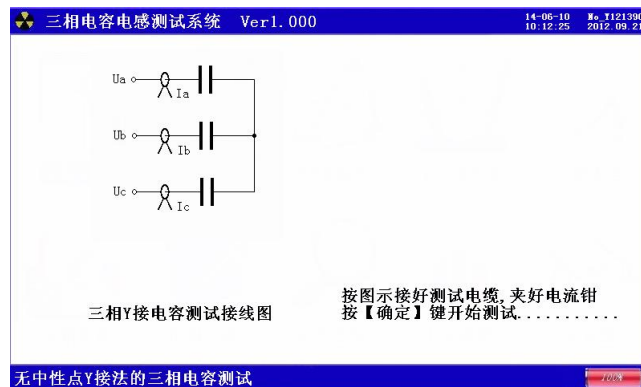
三相电容电感测试系统 Ver1.000

14-06-10 10:12:25

No.T121390 2012.09.21

Ua

Ia

Ub

Ib

Uc

Ic

三相Y接电容测试接线图

按图示接好测试电缆，夹好电流钳
按【确定】键开始测试...........

无中性点Y接法的三相电容测试

100%